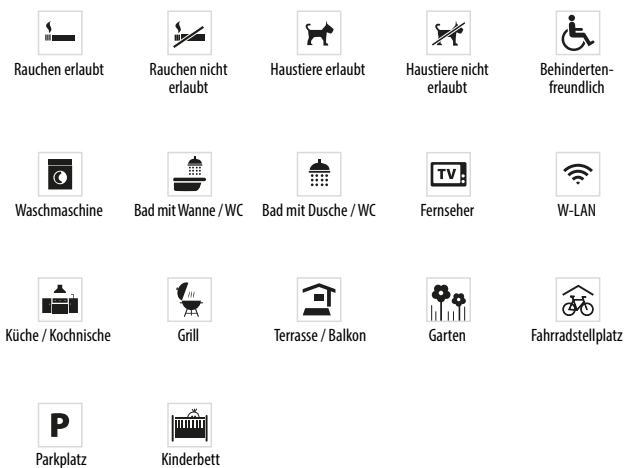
Rauchen erlaubt

Rauchen nicht erlaubt

Haustiere erlaubt

Haustiere nicht erlaubt

Behindertenfreundlich

Waschmaschine

Bad mit Wanne / WC

Bad mit Dusche / WC

TV

Fernseher

W-LAN

Küche / Kochnische

Grill

Terrasse / Balkon

Garten

Fahrradstellplatz

P

Parkplatz

Kinderbett